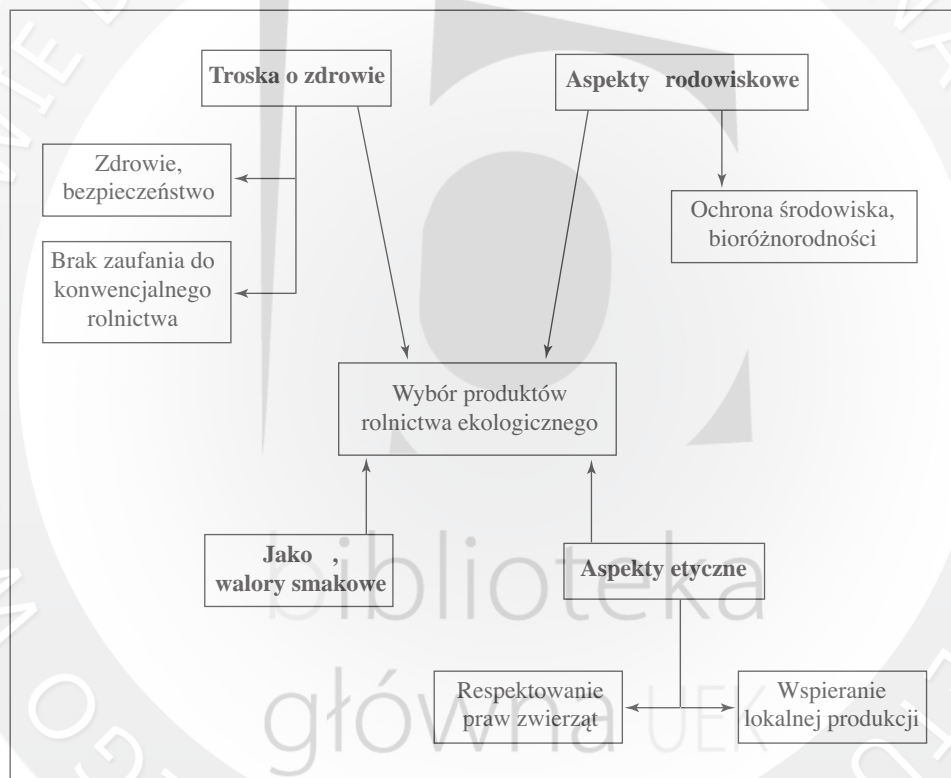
Troska o zdrowie

Aspekty rodowiskowe

Zdrowie, bezpieczeństwo

Brak zaufania do konwencjalnego rolnictwa

Ochrona środowiska, bioróżnorodności

Wybór produktów rolnictwa ekologicznego

Jako , walory smakowe

Aspekty etyczne

Respektowanie praw zwierząt

Wspieranie lokalnej produkcji

biblioteka główna UEK